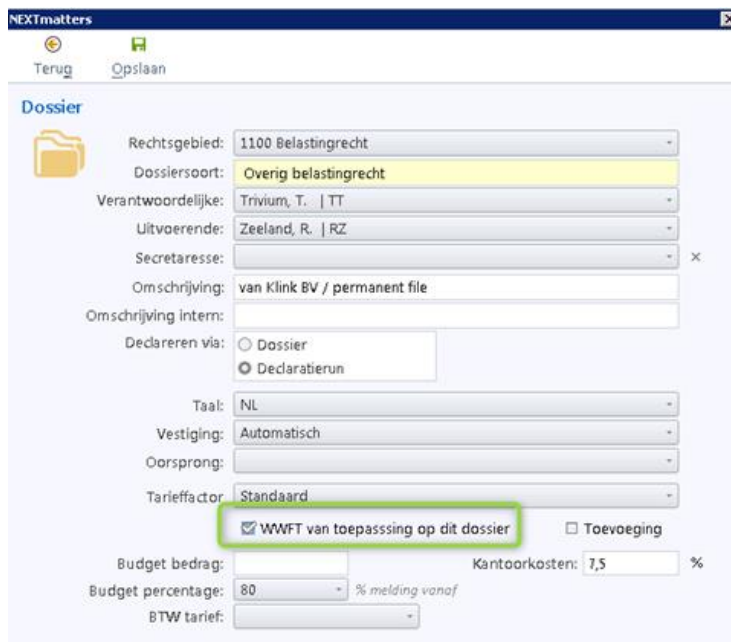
NEXTmatters

Terug Opslaan

Dossier

Rechtsgebied: 1100 Belastingrecht
Dossiersoort: Overig belastingrecht
Verantwoordelijke: Trivium, T. | TT
Uitvoerende: Zeeland, R. | RZ
Secretaresse:
Omschrijving: van Klink BV / permanent file
Omschrijving intern:
Declareren via: Dossier Declaratierun
Taal: NL
Vestiging: Automatisch
Oorsprong:
Tarieffactor Standaard
WWFT van toepasssing op dit dossier
Toevoeging
Budget bedrag:
Kantoorkosten: 7,5 %
Budget percentage: 80 % melding vanaf
BTW tarief: